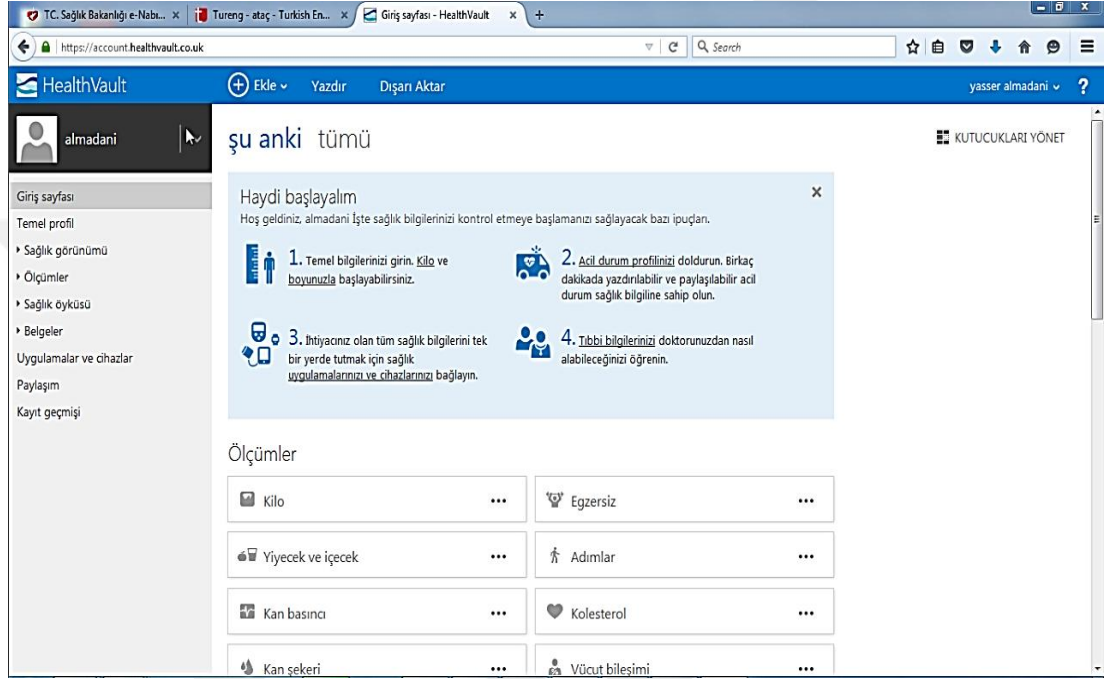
TC. Sağlık Bakanlığı e-Nabı... × Tureng - ataç - Turkish En... × Giriş sayfası - HealthVault × +

https://account.healthvault.co.uk

Search

HealthVault

Ekle

Yazdır

Dışarı Aktar

yasser almadani

?

almadani

şu anki tümü

KUTUCUKLARI YÖNET

Giriş sayfası
Temel profil
Sağlık görünümü
Ölçümler
Sağlık öyküsü
Belgeler
Uygulamalar ve cihazlar
Paylaşım
Kayıt geçmişi

Haydi başlayalım
Hoş geldiniz, almadani İşte sağlık bilgilerinizi kontrol etmeye başlamanızı sağlayacak bazı ipuçları.

×

1. Temel bilgilerinizi girin. Kilo ve boyunuzla başlayabilirsiniz.

2. Acil durum profilinizi doldurun. Birkaç dakikada yazdırılabilir ve paylaşılabilir acil durum sağlık bilgiline sahip olun.

3. İhtiyacınız olan tüm sağlık bilgilerini tek bir yerde tutmak için sağlık uygulamalarınızı ve cihazlarınızı bağlayın.

4. Tıbbi bilgilerinizi doktorunuzdan nasıl alabileceğinizi öğrenin.

Ölçümler

Kilo ...

Egzersiz ...

Yiyecek ve içecek ...

Adımlar ...

Kan basıncı ...

Kolesterol ...

Kan şekeri ...

Vücut bileşimi ...